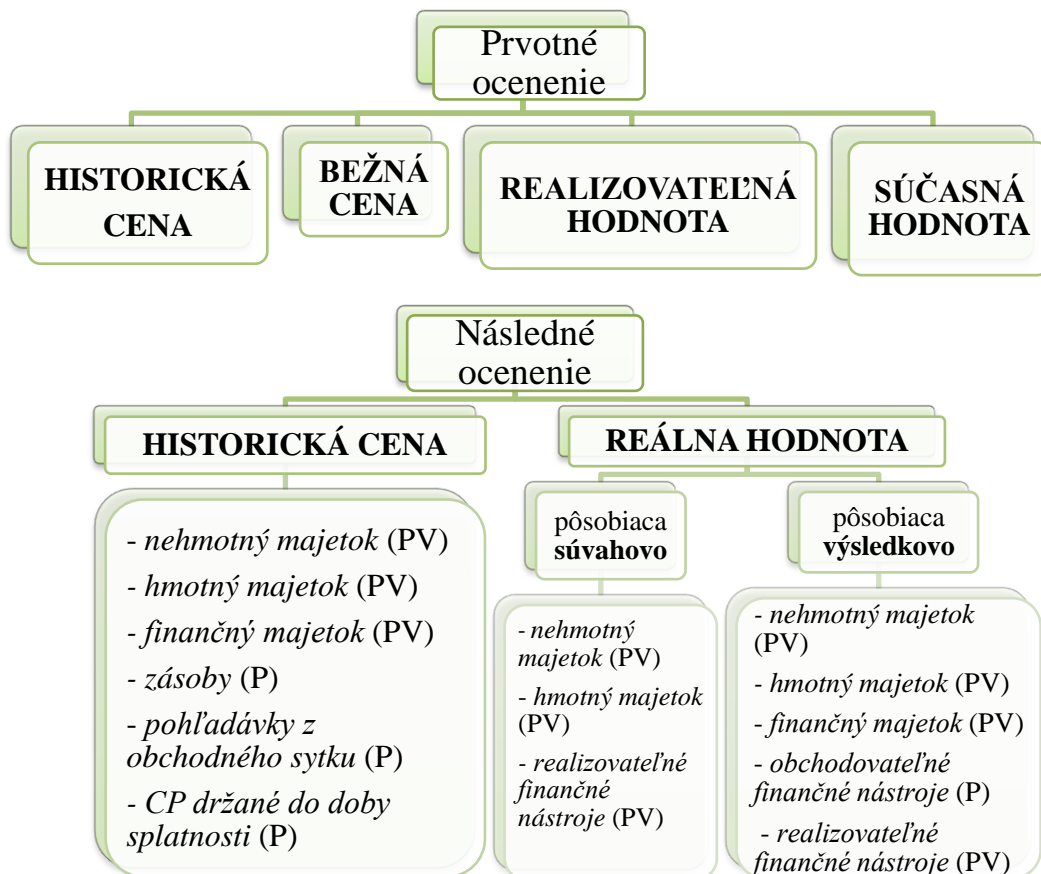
Prvotné ocenenie

HISTORICKÁ CENA

BEŽNÁ CENA

REALIZOVATEĽNÁ HODNOTA

SÚČASNÁ HODNOTA

Následné ocenenie

HISTORICKÁ CENA

- nehmotný majetok (PV)
- hmotný majetok (PV)
- finančný majetok (PV)
- zásoby (P)
- pohľadávky z obchodného sytku (P)
- CP držané do doby splatnosti (P)

REÁLNA HODNOTA

pôsobiaca súvahovo

- nehmotný majetok (PV)
- hmotný majetok (PV)
- realizovateľné finančné nástroje (PV)

pôsobiaca výsledkovo

- nehmotný majetok (PV)
- hmotný majetok (PV)
- finančný majetok (PV)
- obchodovateľné finančné nástroje (P)
- realizovateľné finančné nástroje (PV)